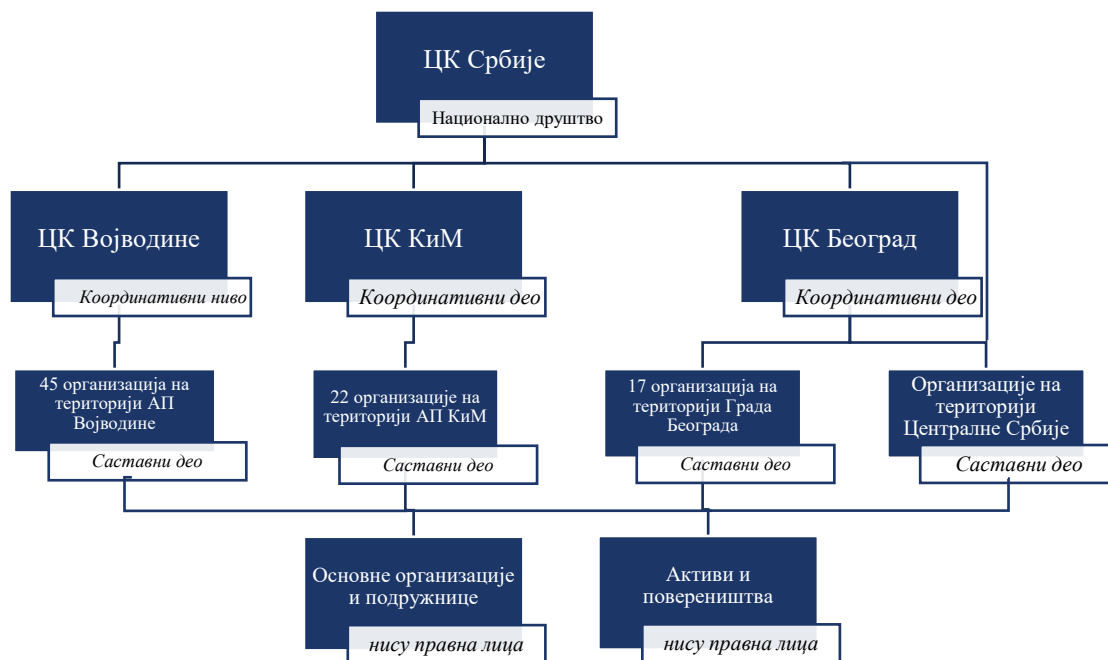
ЦК Србије
Национално друштво

ЦК Војводине
Координативни ниво

ЦК КиМ
Координативни део

ЦК Београд
Координативни део

45 организација на територији АП Војводине
Саставни део

22 организације на територији АП КиМ
Саставни део

17 организација на територији Града Београда
Саставни део

Организације на територији Централне Србије
Саставни део

Основне организације и подружнице
нису правна лица

Активи и повереништва
нису правна лица